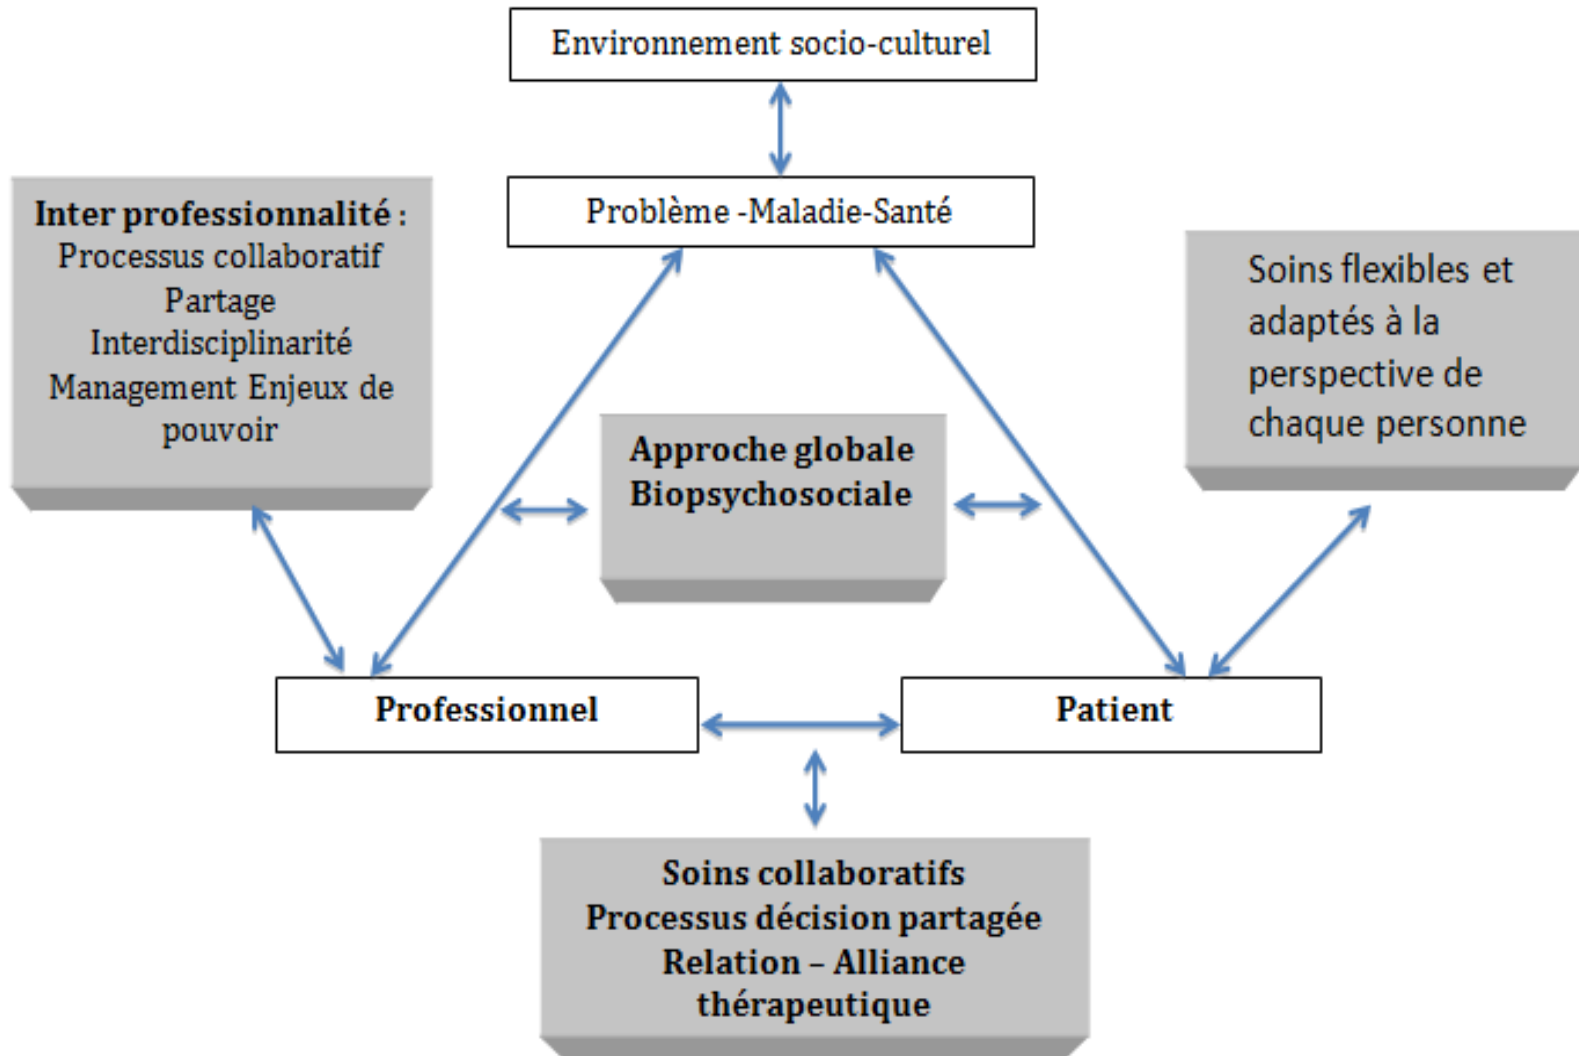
Environnement socio-culturel

Problème -Maladie-Santé

Inter professionnalité :
Processus collaboratif
Partage
Interdisciplinarité
Management Enjeux de pouvoir

Soins flexibles et adaptés à la perspective de chaque personne

Approche globale
Biopsychosociale

Professionnel

Patient

Soins collaboratifs
Processus décision partagée
Relation – Alliance thérapeutique